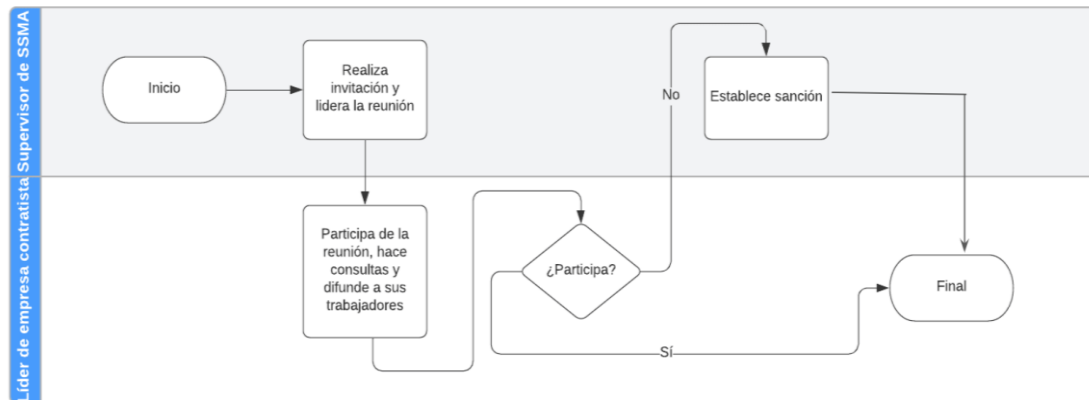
Supervisor de SSMA

Inicio

Realiza invitación y lidera la reunión

No

Establece sanción

Líder de empresa contratista

Participa de la reunión, hace consultas y difunde a sus trabajadores

¿Participa?

Final

Sí